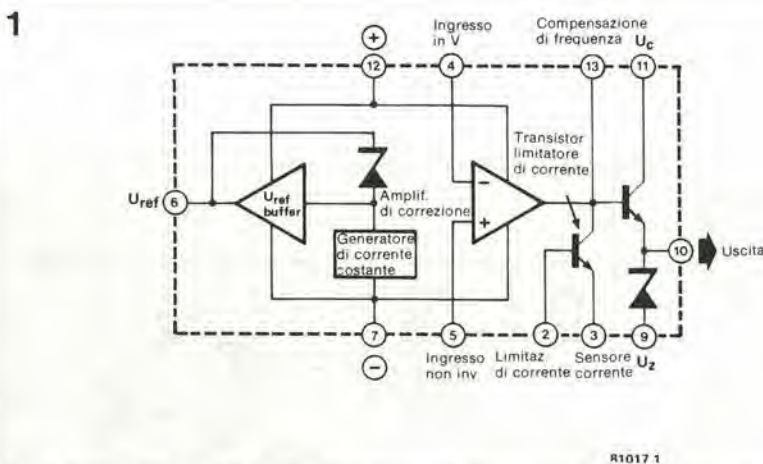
1

+
Ingresso in V
Compensazione di frequenza
$U_c$
12
4
13
11
Transistor limitatore di corrente
$U_{ref}$
6
$U_{ref}$ buffer
Amplif. di correzione
Generatore di corrente costante
−
+
10
Uscita
7
5
2
3
9
−
Ingresso non inv.
Limitaz di corrente
Sensore corrente
$U_z$

81017 1